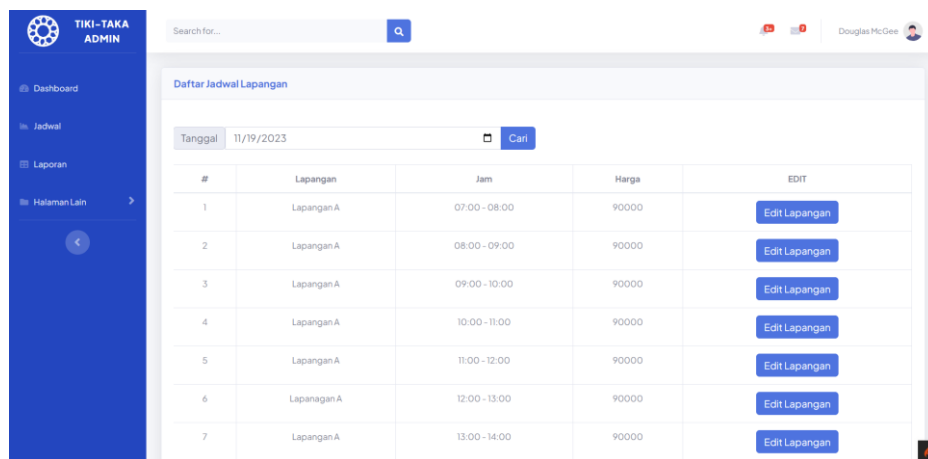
TIKI-TAKA ADMIN

Dashboard

Jadwal

Laporan

Halaman Lain

Search for...

3+

7

Douglas McGee

Daftar Jadwal Lapangan

Tanggal 11/19/2023 Cari

| # | Lapangan | Jam | Harga | EDIT |
|---|---|---|---|---|
| 1 | Lapangan A | 07:00 - 08:00 | 90000 | Edit Lapangan |
| 2 | Lapangan A | 08:00 - 09:00 | 90000 | Edit Lapangan |
| 3 | Lapangan A | 09:00 - 10:00 | 90000 | Edit Lapangan |
| 4 | Lapangan A | 10:00 - 11:00 | 90000 | Edit Lapangan |
| 5 | Lapangan A | 11:00 - 12:00 | 90000 | Edit Lapangan |
| 6 | Lapanagan A | 12:00 - 13:00 | 90000 | Edit Lapangan |
| 7 | Lapangan A | 13:00 - 14:00 | 90000 | Edit Lapangan |